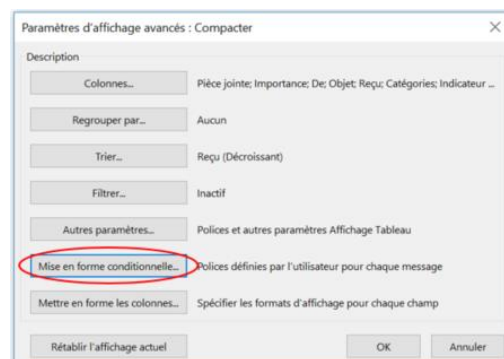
Paramètres d'affichage avancés : Compacter

×

Description

Colonnes...

Pièce jointe; Importance; De; Objet; Reçu; Catégories; Indicateur ...

Regrouper par...

Aucun

Trier...

Reçu (Décroissant)

Filtrer...

Inactif

Autres paramètres...

Polices et autres paramètres Affichage Tableau

Mise en forme conditionnelle...

Polices définies par l'utilisateur pour chaque message

Mettre en forme les colonnes...

Spécifier les formats d'affichage pour chaque champ

Rétablir l'affichage actuel

OK

Annuler